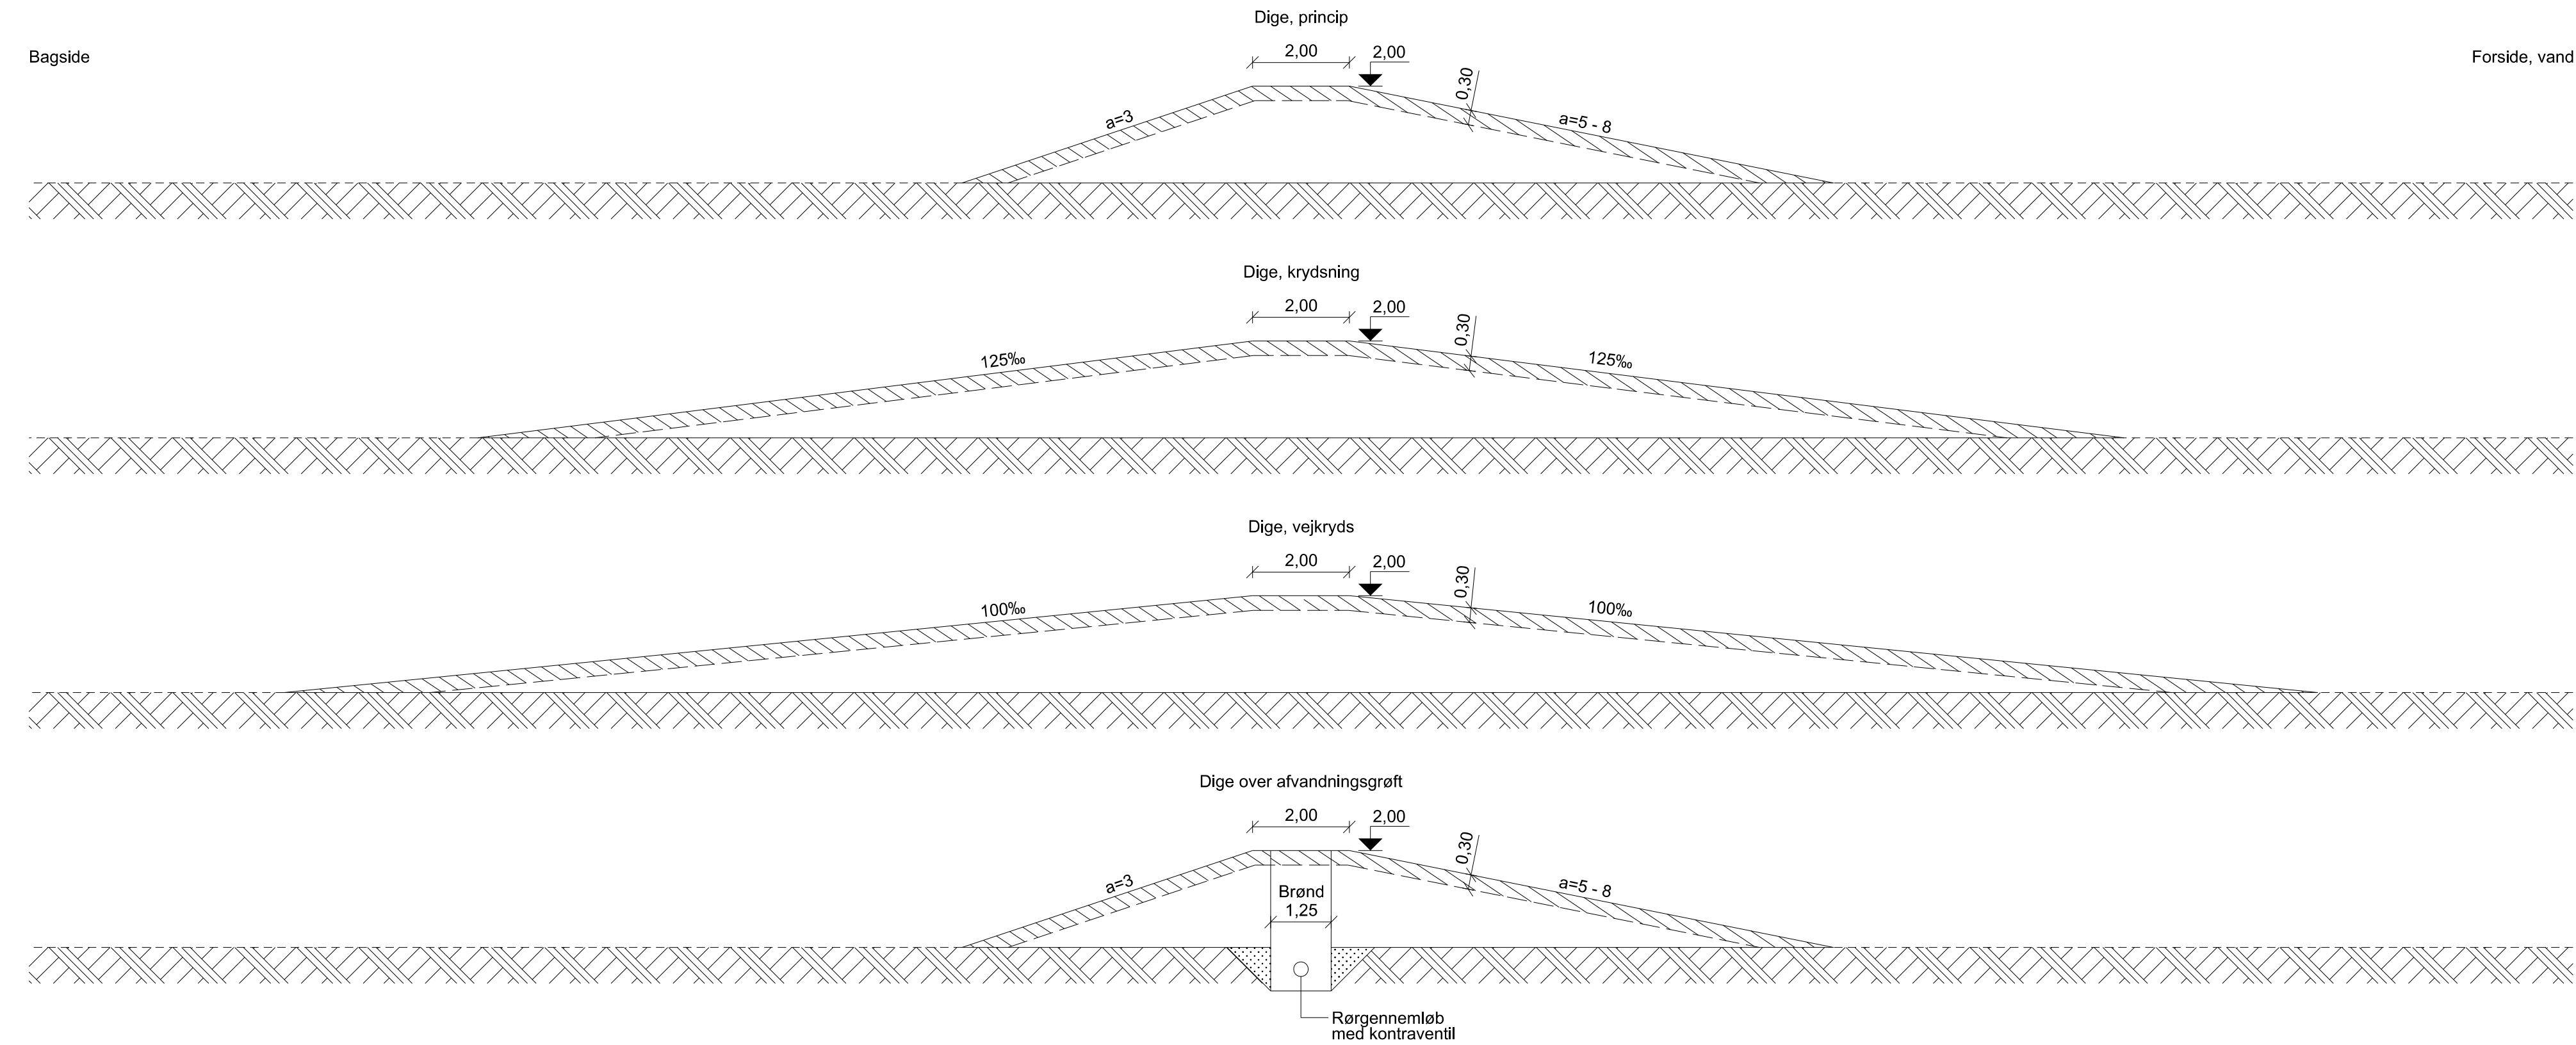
Dige, princip

Bagside

Forside, vand

2,00

2,00

0,30

a=3

a=5 - 8

Dige, krydsning

2,00

2,00

0,30

125‰

125‰

Dige, vejkryds

2,00

2,00

0,30

100‰

100‰

Dige over afvandningsgrøft

2,00

2,00

0,30

a=3

a=5 - 8

Brønd
1,25

Rørgennemløb
med kontraventil